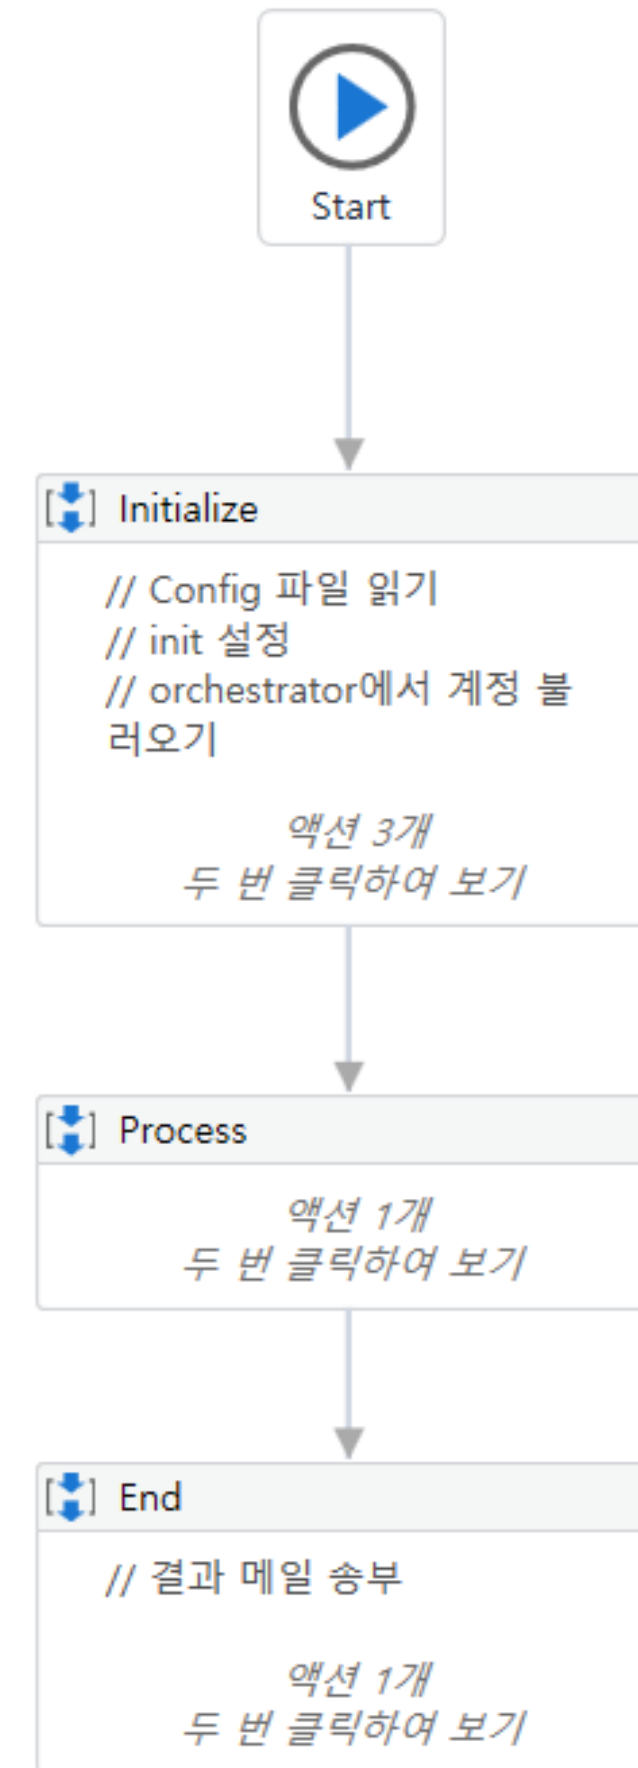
Start

Initialize

// Config 파일 읽기
// init 설정
// orchestrator에서 계정 불러오기

액션 3개
두 번 클릭하여 보기

Process

액션 1개
두 번 클릭하여 보기

End

// 결과 메일 송부

액션 1개
두 번 클릭하여 보기